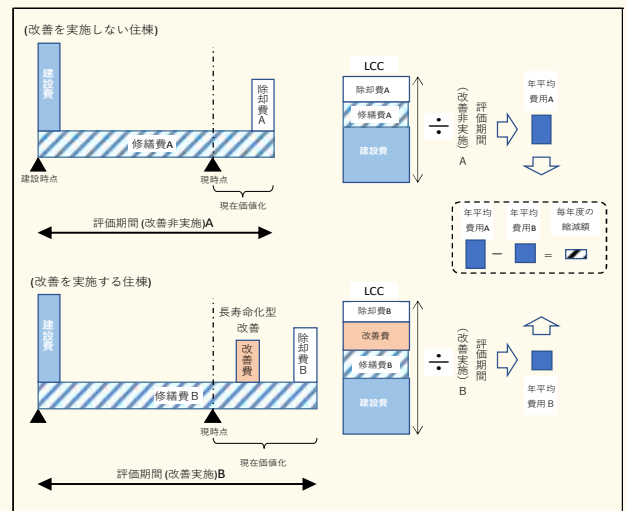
(改善を実施しない住棟)

建設費

除却費A

修繕費A

建設時点

現時点

現在価値化

評価期間 (改善非実施)A

LCC

除却費A

修繕費A

建設費

÷

評価期間(改善非実施)A

年平均費用A

年平均費用A

年平均費用B

毎年度の縮減額

−

=

(改善を実施する住棟)

建設費

長寿命化型改善

改善費

除却費B

修繕費 B

現時点

現在価値化

評価期間 (改善実施)B

LCC

除却費B

改善費

修繕費B

建設費

÷

評価期間(改善実施)B

年平均費用 B